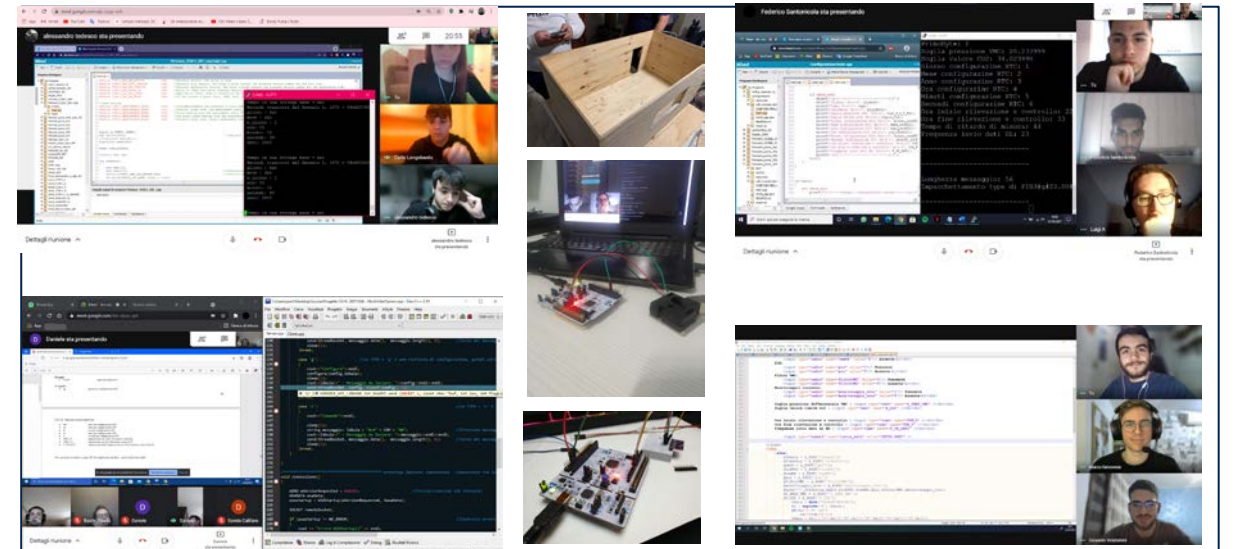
alessandro tedesco sta presentando

20:55

Dettagli riunione

Federico Santoricola sta presentando

PrimoByte: 2
Soglia pressione VMC: 20.232999
Soglia valore CO2: 36.023999
Numero configurazione RTC: 1
Mese configurazione RTC: 2
Anno configurazione RTC: 3
Ora configurazione RTC: 4
Minuti configurazione RTC: 5
Secondi configurazione RTC: 6
Ora inizio rilevazione e controllo: 21
Ora fine rilevazione e controllo: 22
Tempo di ritardo di misura: 61
Frequenza invio dati UL: 23

Lunghezza messaggio: 56
Impacchettamento type di PIBS: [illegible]

Dettagli riunione

Daniele sta presentando

Dettagli riunione